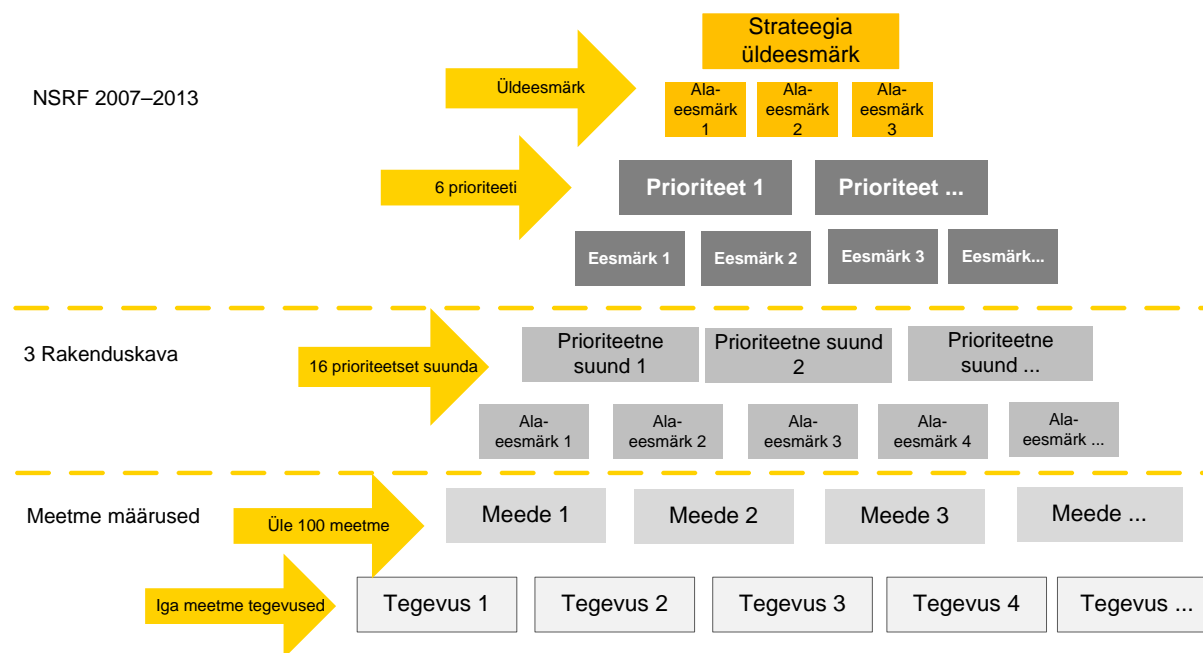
NSRF 2007–2013

Üldeesmärk

Strateegia üldeesmärk

Ala-eesmärk 1

Ala-eesmärk 2

Ala-eesmärk 3

6 prioriteeti

Prioriteet 1

Prioriteet ...

Eesmärk 1

Eesmärk 2

Eesmärk 3

Eesmärk...

3 Rakenduskava

16 prioriteetset suunda

Prioriteetne suund 1

Prioriteetne suund 2

Prioriteetne suund ...

Ala-eesmärk 1

Ala-eesmärk 2

Ala-eesmärk 3

Ala-eesmärk 4

Ala-eesmärk ...

Meetme määrused

Üle 100 meetme

Meede 1

Meede 2

Meede 3

Meede ...

Iga meetme tegevused

Tegevus 1

Tegevus 2

Tegevus 3

Tegevus 4

Tegevus ...